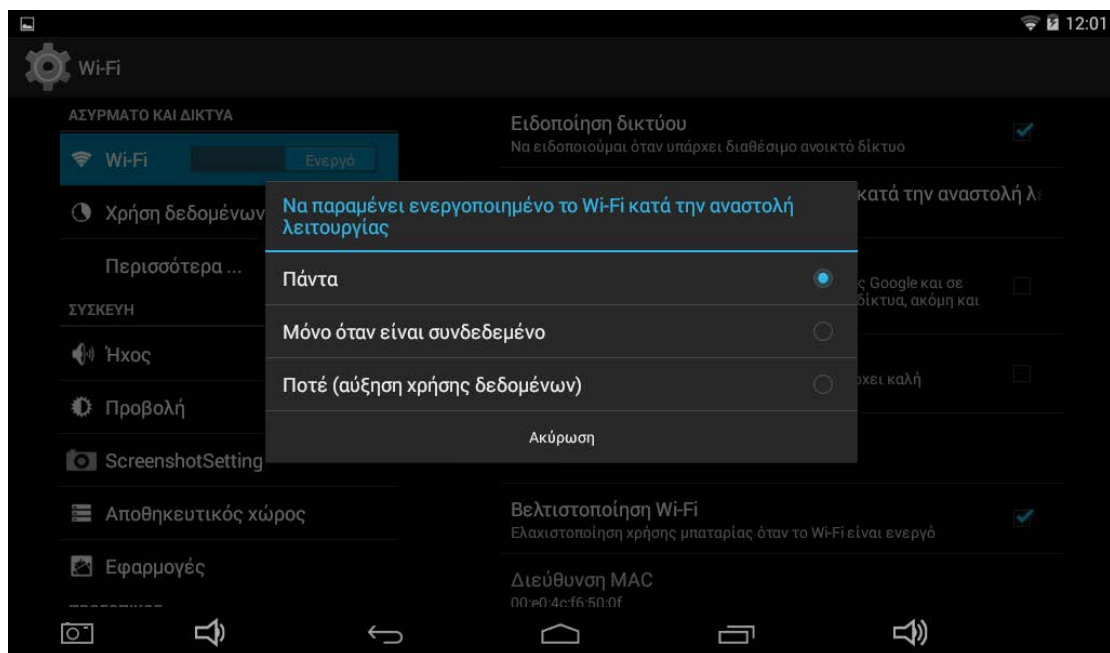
12:01

Wi-Fi

ΑΣΥΡΜΑΤΟ ΚΑΙ ΔΙΚΤΥΑ

Wi-Fi Ενεργό

Χρήση δεδομένων

Περισσότερα ...

ΣΥΣΚΕΥΗ

Ήχος

Προβολή

ScreenshotSetting

Αποθηκευτικός χώρος

Εφαρμογές

Ειδοποίηση δικτύου
Να ειδοποιούμαι όταν υπάρχει διαθέσιμο ανοικτό δίκτυο

κατά την αναστολή λ

ς Google και σε δίκτυα, ακόμη και

ρχει καλή

Βελτιστοποίηση Wi-Fi
Ελαχιστοποίηση χρήσης μπαταρίας όταν το Wi-Fi είναι ενεργό

Διεύθυνση MAC
00:e0:4c:f6:50:0f

Να παραμένει ενεργοποιημένο το Wi-Fi κατά την αναστολή λειτουργίας

Πάντα

Μόνο όταν είναι συνδεδεμένο

Ποτέ (αύξηση χρήσης δεδομένων)

Ακύρωση